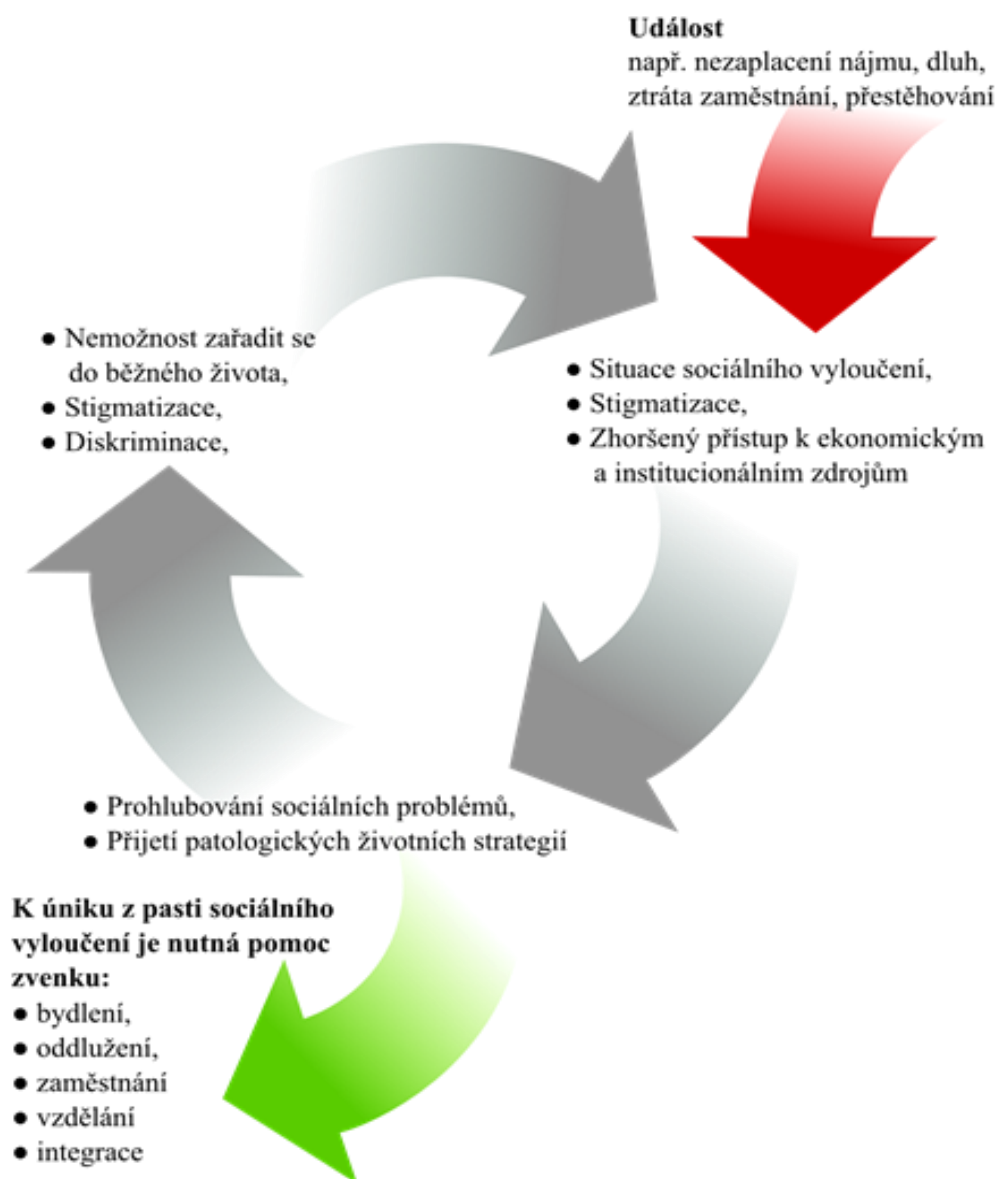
**Událost**
např. nezaplacení nájmu, dluh, ztráta zaměstnání, přestěhování

- Situace sociálního vyloučení,
- Stigmatizace,
- Zhoršený přístup k ekonomickým a institucionálním zdrojům

- Prohlubování sociálních problémů,
- Přijetí patologických životních strategií

- Nemožnost zařadit se do běžného života,
- Stigmatizace,
- Diskriminace,

**K úniku z pasti sociálního vyloučení je nutná pomoc zvenku:**
- bydlení,
- oddlužení,
- zaměstnání
- vzdělání
- integrace